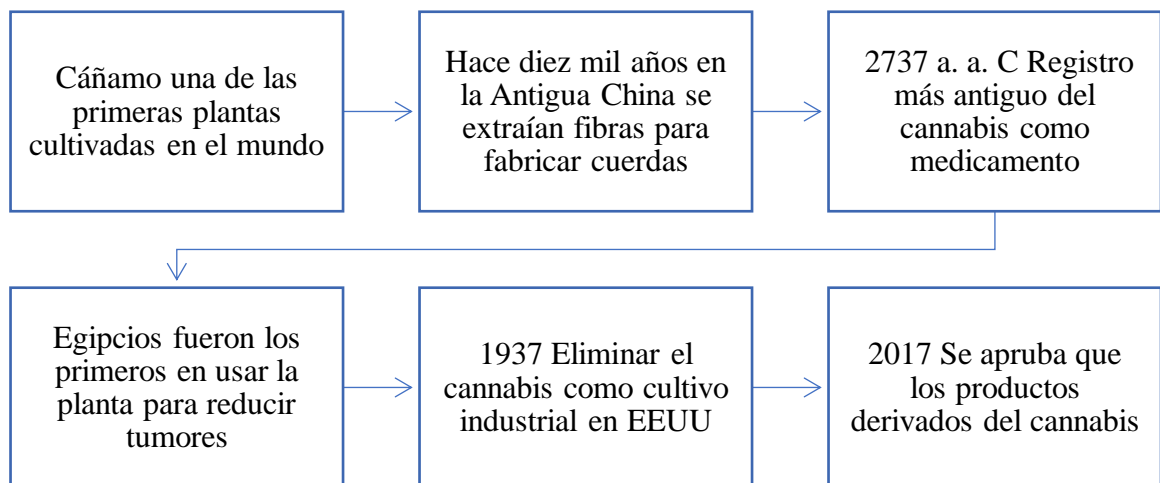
Cáñamo una de las primeras plantas cultivadas en el mundo

Hace diez mil años en la Antigua China se extraían fibras para fabricar cuerdas

2737 a. a. C Registro más antiguo del cannabis como medicamento

Egipcios fueron los primeros en usar la planta para reducir tumores

1937 Eliminar el cannabis como cultivo industrial en EEUU

2017 Se apruba que los productos derivados del cannabis